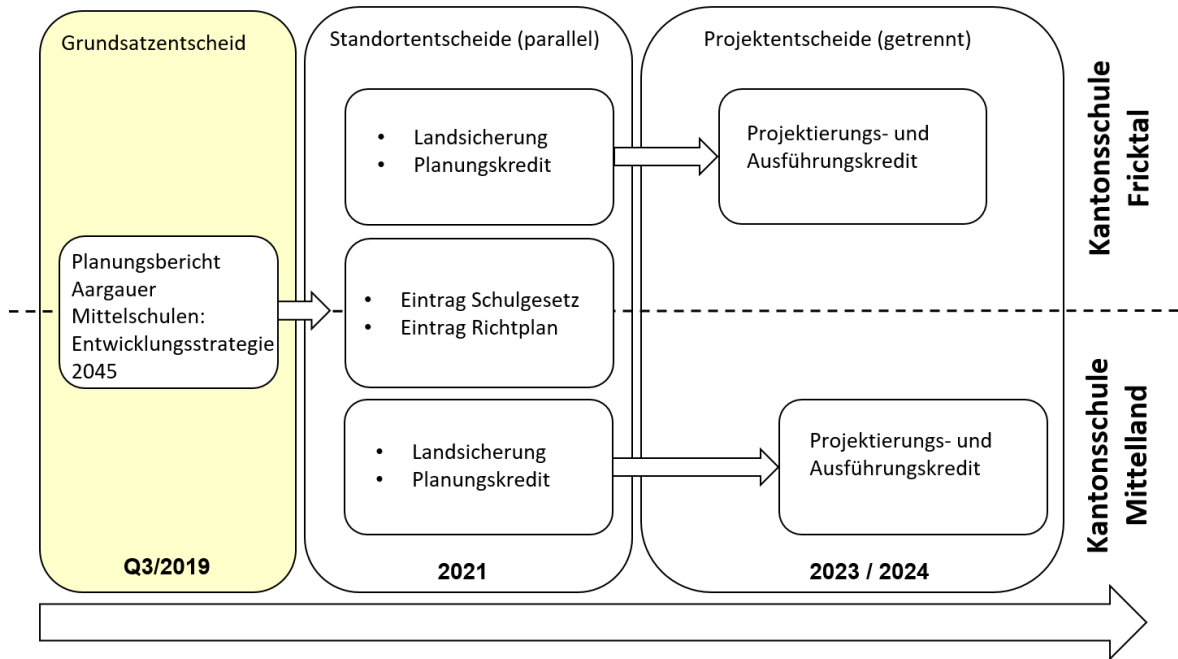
Grundsatzentscheid

Planungsbericht Aargauer Mittelschulen: Entwicklungsstrategie 2045

Q3/2019

Standortentscheide (parallel)

- Landsicherung
- Planungskredit

- Eintrag Schulgesetz
- Eintrag Richtplan

- Landsicherung
- Planungskredit

2021

Projektentscheide (getrennt)

Projektierungs- und Ausführungskredit

Projektierungs- und Ausführungskredit

2023 / 2024

Kantonsschule Fricktal

Kantonsschule Mittelland